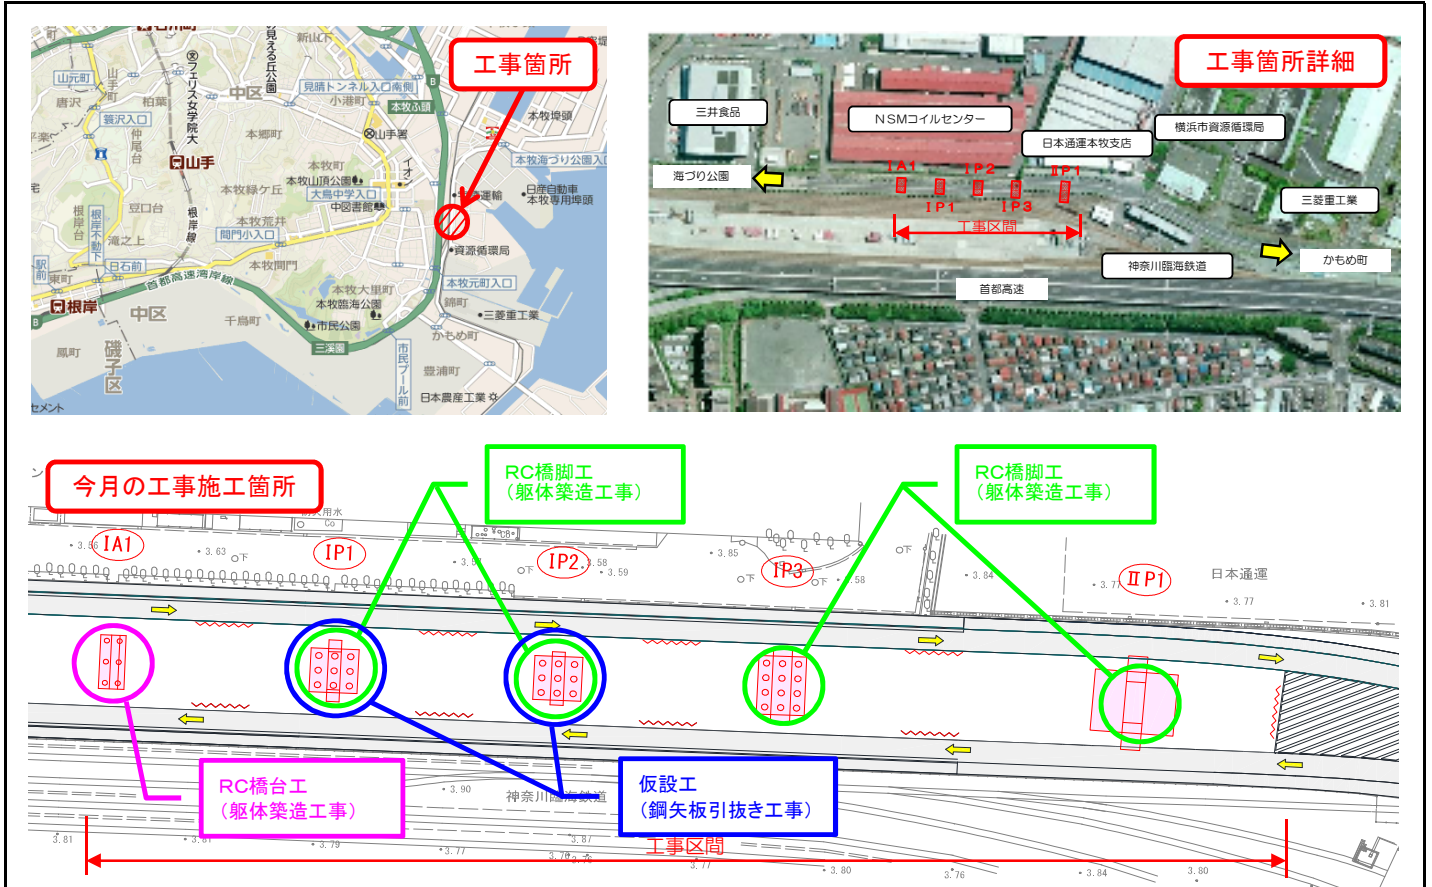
工事箇所

山元町
唐沢
柏葉
寺沢入口
仲尾台
山手
中区
フェリス女学院大
見える丘公園
新山下
見晴トンネル入口南側
小港町
本牧ふ頭
本牧埠頭
山手署
本郷町
本牧町
本牧山頂公園
大鳥中学入口
中図書館
本牧緑ケ丘
豆口台
根岸台
根岸不動下
滝之上
本牧荒井
間門小入口
日石前
本牧間門
首都高速湾岸線
根岸
中区
本牧大里町
本牧臨海公園
市民公園
千鳥町
三溪園
鳳町
磯子区
市民プール前
本牧海づり公園入口
日産自動車本牧専用埠頭
運輸
資源循環局
本牧元町入口
錦町
三菱重工業
かもめ町
豊浦町
日本農産工業
セメント

工事箇所詳細

三井食品
NSMコイルセンター
日本通運本牧支店
横浜市資源循環局
海づり公園
IA1
IP2
IIP1
IP1
IP3
工事区間
三菱重工業
神奈川臨海鉄道
かもめ町
首都高速

今月の工事施工箇所
RC橋脚工
（躯体築造工事）
RC橋脚工
（躯体築造工事）
IA1
IP1
IP2
IP3
IIP1
日本通運
RC橋台工
（躯体築造工事）
仮設工
（鋼矢板引抜き工事）
神奈川臨海鉄道
工事区間